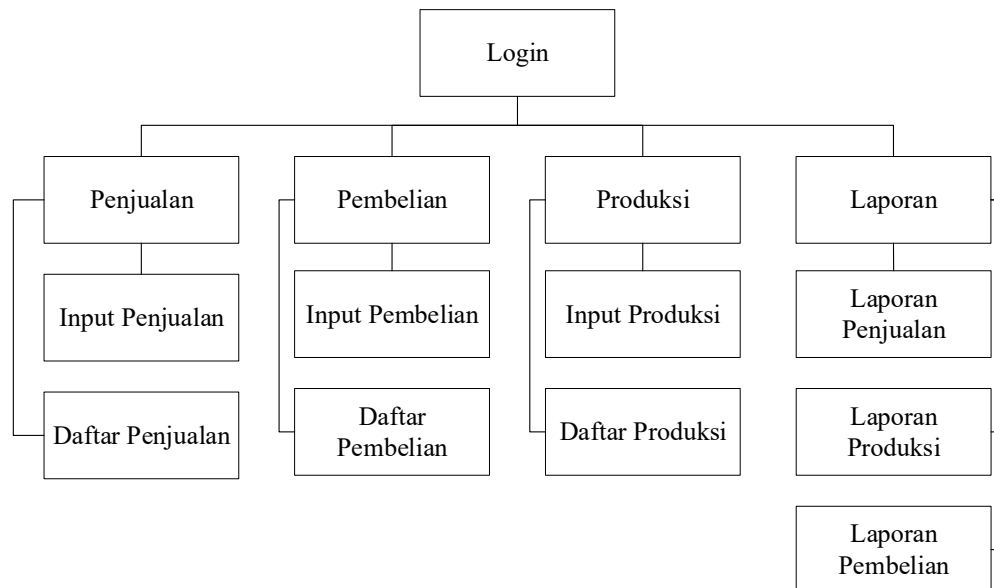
Login

Penjualan

Input Penjualan

Daftar Penjualan

Pembelian

Input Pembelian

Daftar Pembelian

Produksi

Input Produksi

Daftar Produksi

Laporan

Laporan Penjualan

Laporan Produksi

Laporan Pembelian